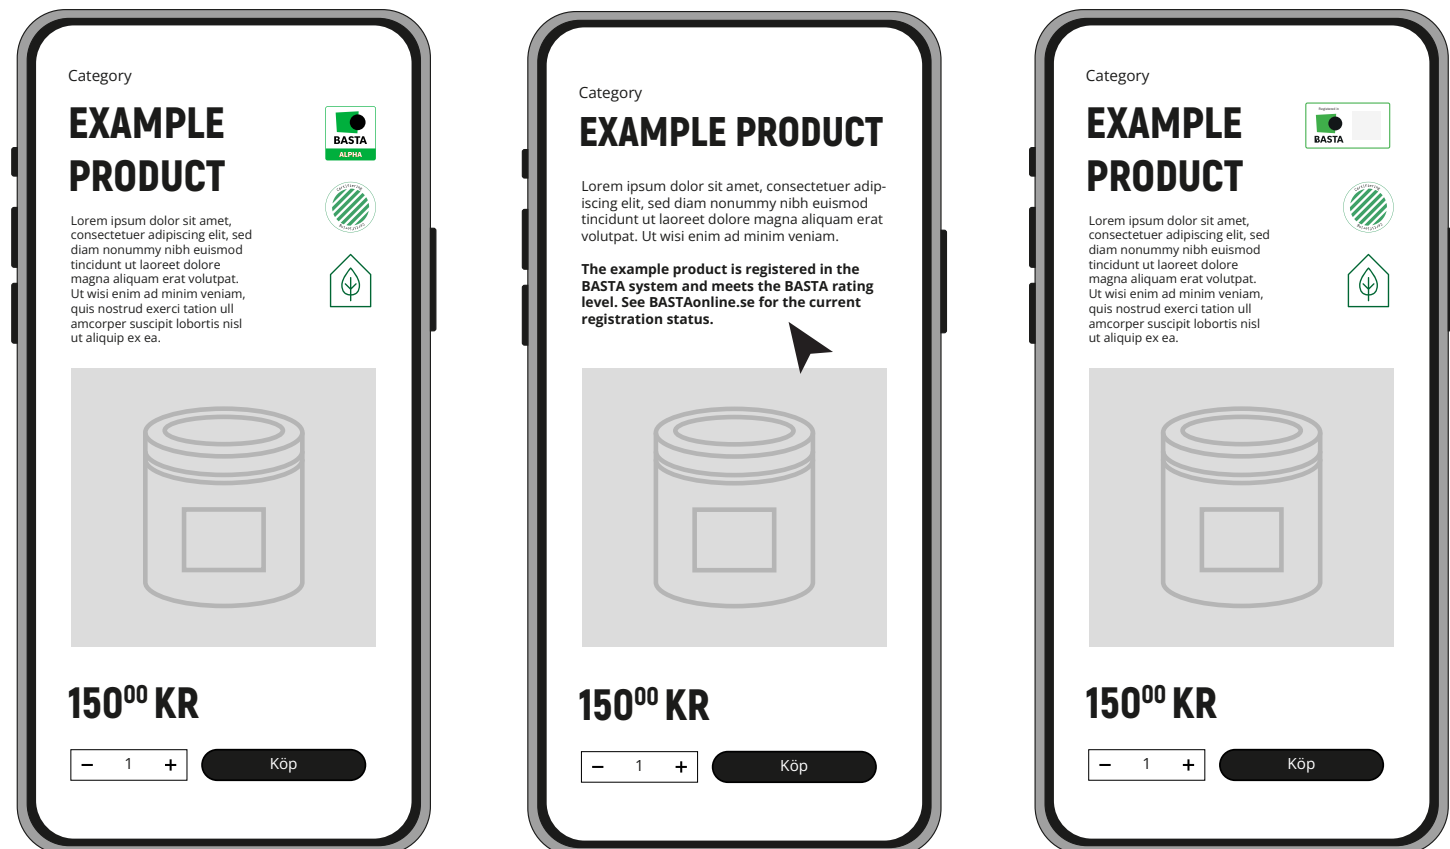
Category

EXAMPLE PRODUCT

BASTA
ALPHA

Lorem ipsum dolor sit amet, consectetuer adipiscing elit, sed diam nonummy nibh euismod tincidunt ut laoreet dolore magna aliquam erat volutpat. Ut wisi enim ad minim veniam, quis nostrud exerci tation ull amcorper suscipit lobortis nisl ut aliquip ex ea.

$150^{00}$ KR

− 1 +

Köp

Category

EXAMPLE PRODUCT

Lorem ipsum dolor sit amet, consectetuer adipiscing elit, sed diam nonummy nibh euismod tincidunt ut laoreet dolore magna aliquam erat volutpat. Ut wisi enim ad minim veniam.

The example product is registered in the BASTA system and meets the BASTA rating level. See BASTAonline.se for the current registration status.

$150^{00}$ KR

− 1 +

Köp

Category

EXAMPLE PRODUCT

Registered in
BASTA

Lorem ipsum dolor sit amet, consectetuer adipiscing elit, sed diam nonummy nibh euismod tincidunt ut laoreet dolore magna aliquam erat volutpat. Ut wisi enim ad minim veniam, quis nostrud exerci tation ull amcorper suscipit lobortis nisl ut aliquip ex ea.

$150^{00}$ KR

− 1 +

Köp